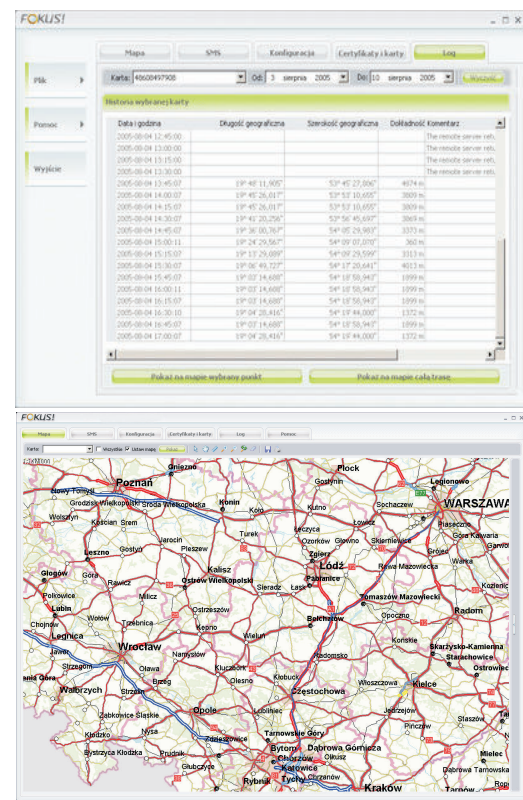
FOKUS!

Mapa | SMS | Konfiguracja | Certyfikaty i karty | Log

Plik
Pomoc
Wyjście

Karta: 48608497908 | Od: 3 sierpnia 2005 | Do: 10 sierpnia 2005 | Wczytaj

Historia wybranej karty

| Data i godzina | Długość geograficzna | Szerokość geograficzna | Dokładność | Komentarz |
|---|---|---|---|---|
| 2005-08-04 12:45:00 | | | | The remote server retu |
| 2005-08-04 13:00:00 | | | | The remote server retu |
| 2005-08-04 13:15:00 | | | | The remote server retu |
| 2005-08-04 13:30:00 | | | | The remote server retu |
| 2005-08-04 13:45:07 | 19° 48' 11,905" | 53° 45' 27,806" | 4974 m | |
| 2005-08-04 14:00:07 | 19° 45' 26,017" | 53° 53' 10,655" | 3809 m | |
| 2005-08-04 14:15:07 | 19° 45' 26,017" | 53° 53' 10,655" | 3809 m | |
| 2005-08-04 14:30:07 | 19° 42' 20,256" | 53° 56' 45,697" | 3869 m | |
| 2005-08-04 14:45:07 | 19° 36' 00,767" | 54° 05' 29,983" | 3373 m | |
| 2005-08-04 15:00:11 | 19° 24' 29,567" | 54° 09' 07,070" | 360 m | |
| 2005-08-04 15:15:07 | 19° 13' 29,009" | 54° 09' 29,599" | 3313 m | |
| 2005-08-04 15:30:07 | 19° 06' 49,727" | 54° 17' 20,641" | 4013 m | |
| 2005-08-04 15:45:07 | 19° 03' 14,608" | 54° 18' 58,943" | 1999 m | |
| 2005-08-04 16:00:11 | 19° 03' 14,608" | 54° 18' 58,943" | 1999 m | |
| 2005-08-04 16:15:07 | 19° 03' 14,608" | 54° 18' 58,943" | 1999 m | |
| 2005-08-04 16:30:10 | 19° 04' 28,816" | 54° 18' 44,000" | 1372 m | |
| 2005-08-04 16:45:07 | 19° 03' 14,608" | 54° 18' 58,943" | 1999 m | |
| 2005-08-04 17:00:07 | 19° 04' 28,816" | 54° 18' 44,000" | 1372 m | |

Pokaż na mapie wybrany punkt | Pokaż na mapie całą trasę

FOKUS!

Mapa | SMS | Konfiguracja | Certyfikaty i karty | Log | Pomoc

Karta: | Wszystkie | Ustaw mapę

Gniezno Płock Legionowo Poznań Gostynin Nowy Tomyśl Grodzisk Wielkopolski Środa Wielkopolska Konin Sochaczew WARSZAWA Koło Kutno Wolsztyn Kościan Śrem Piaseczno Łowicz Turek Łęczyca Góra Kalwaria Jarocin Ozorków Głowno Skierniewice Gostyń Pleszew Zgierz Rawa Mazowiecka Grójec Leszno Łódź Warka Głogów Ostrów Wielkopolski Pabianice Góra Rawicz Kalisz Sieradz Łask Tomaszów Mazowiecki Kozienice Polkowice Milicz Lubin Ostrzeszów Bełchatów Opoczno Radom Chojnów Wołów Trzebnica Kępno Legnica Wieluń Końskie Skarżysko-Kamienna Starachowice Jawor Wrocław Namysłów Radomsko Ostrowiec Strzegom Oława Kluczbork Włoszczowa Jelenia Góra Brzeg Kłobuck Kielce Wałbrzych Strzelin Olesno Częstochowa Ząbkowice Śląskie Jędrzejów Opole Lubliniec Pińczów Kłodzko Nysa Staszów Bystrzyca Kłodzka Prudnik Zdzieszowice Tarnowskie Góry Mielec Bytom Dąbrowa Górnicza Głubczyce Chorzów Katowice Olkusz Dąbrowa Tarnowska Rybnik Tychy Chrzanów Kraków